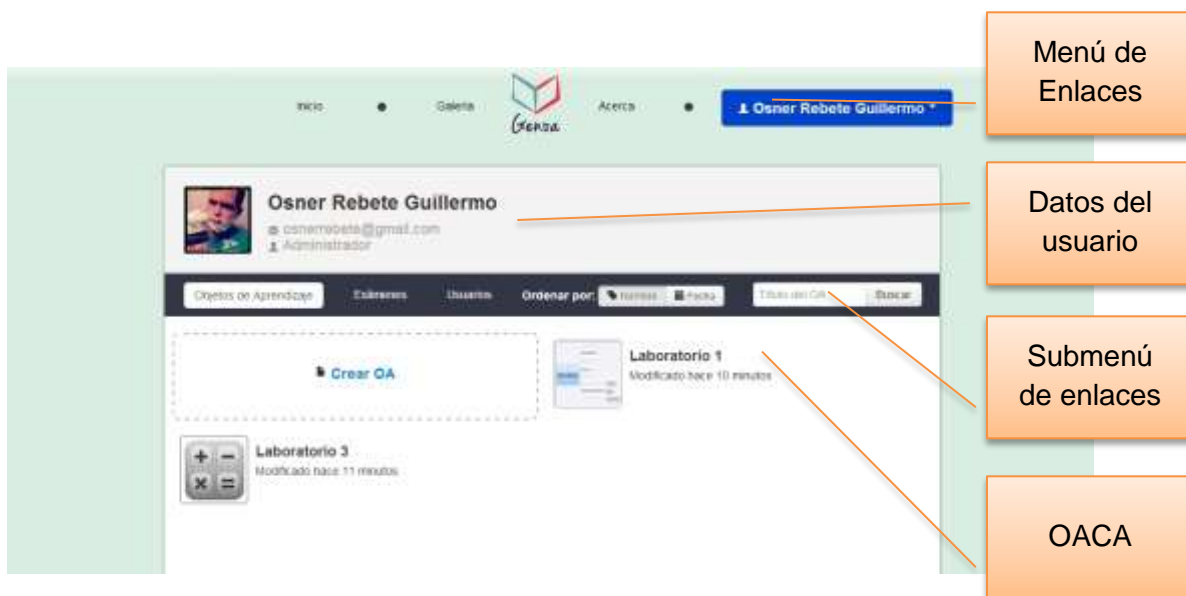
Inicio
Galeria
Genza
Acerca
Osner Rebete Guillermo

Menú de Enlaces

Osner Rebete Guillermo
osnerrebete@gmail.com
Administrador

Datos del usuario

Objetos de Aprendizaje
Exámenes
Usuarios
Ordenar por:
Nombre
Fecha
Titulo del OA
Buscar

Submenú de enlaces

Crear OA

Laboratorio 1
Modificado hace 10 minutos

Laboratorio 3
Modificado hace 11 minutos

OACA